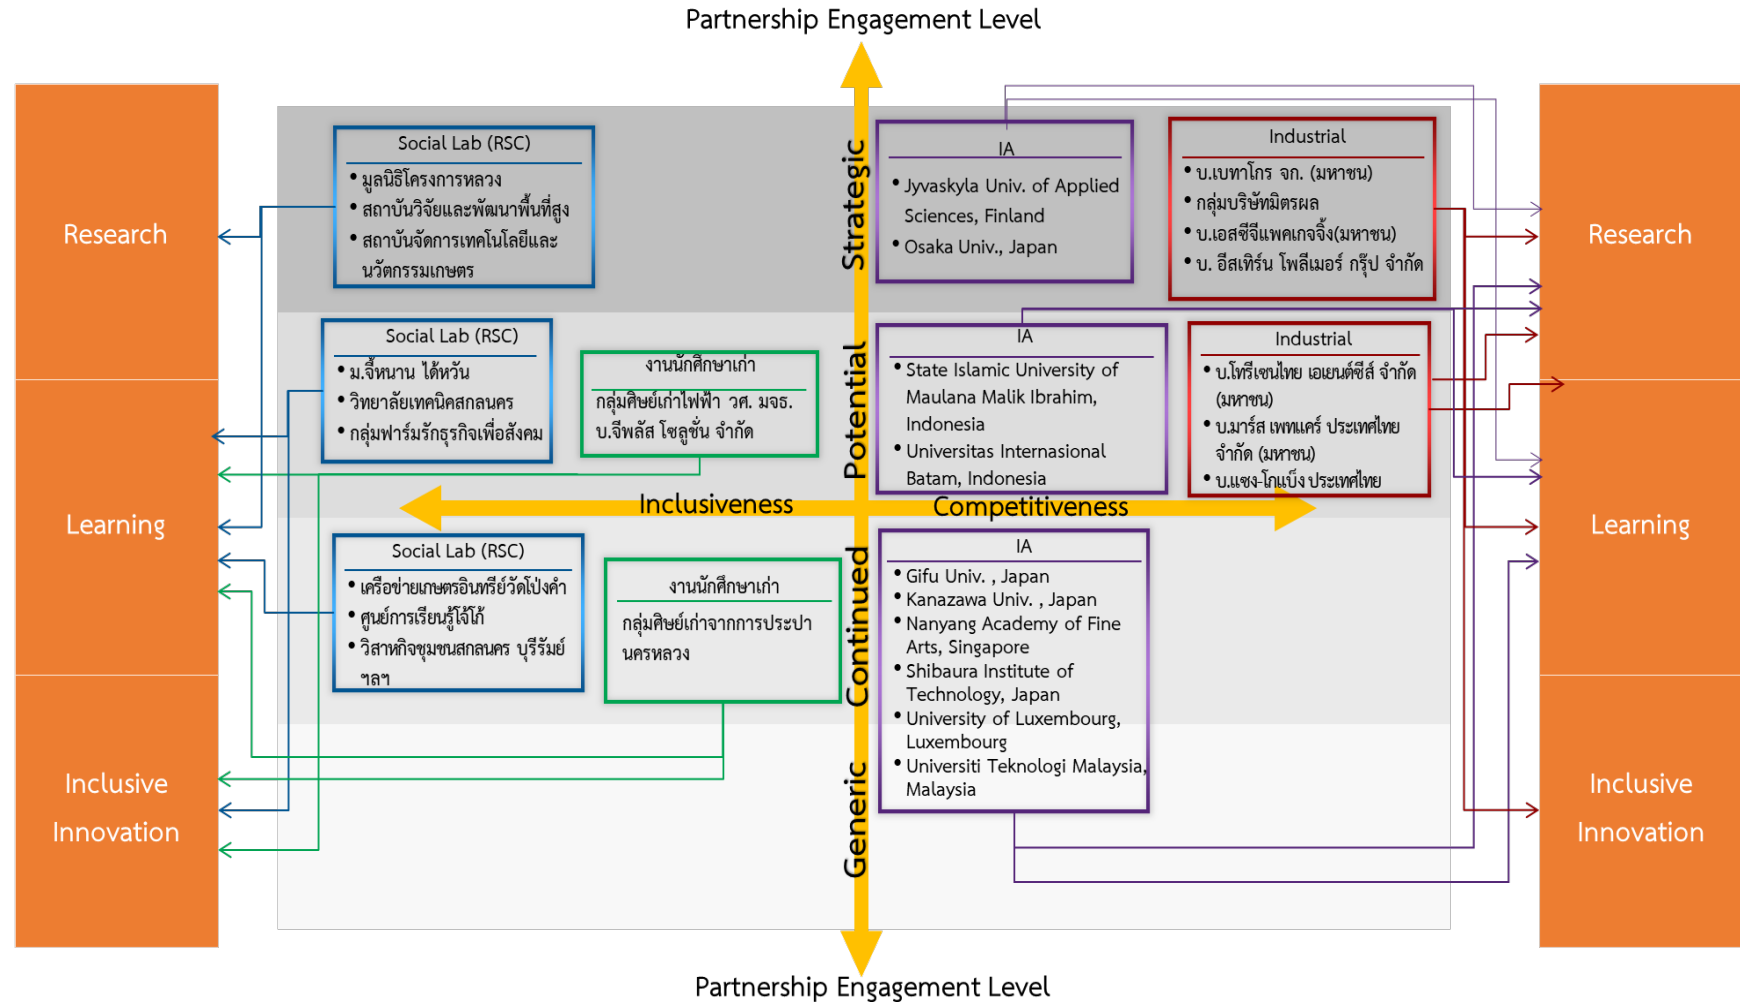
Partnership Engagement Level

Research

Learning

Inclusive Innovation

Social Lab (RSC)
• มูลนิธิโครงการหลวง
• สถาบันวิจัยและพัฒนาพื้นที่สูง
• สถาบันจัดการเทคโนโลยีและนวัตกรรมเกษตร

Strategic

IA
• Jyvaskyla Univ. of Applied Sciences, Finland
• Osaka Univ., Japan

Industrial
• บ.เบทาโกร จก. (มหาชน)
• กลุ่มบริษัทมิตรผล
• บ.เอสซีจีแพคเกจจิ้ง(มหาชน)
• บ. อีสเทิร์น โพลีเมอร์ กรุ๊ป จำกัด

Research

Social Lab (RSC)
• ม.จี้หนาน ไต้หวัน
• วิทยาลัยเทคนิคสกลนคร
• กลุ่มฟาร์มรักธุรกิจเพื่อสังคม

งานนักศึกษาเก่า
กลุ่มศิษย์เก่าไฟฟ้า วศ. มจธ.
บ.จีพลัส โซลูชั่น จำกัด

Potential

IA
• State Islamic University of Maulana Malik Ibrahim, Indonesia
• Universitas Internasional Batam, Indonesia

Industrial
• บ.โทรีเซนไทย เอเยนต์ซีส์ จำกัด (มหาชน)
• บ.มาร์ส เพทแคร์ ประเทศไทย จำกัด (มหาชน)
• บ.แชง-โกแบ็ง ประเทศไทย

Inclusiveness

Competitiveness

Learning

Social Lab (RSC)
• เครือข่ายเกษตรอินทรีย์วัดโป่งคำ
• ศูนย์การเรียนรู้โจ้โก้
• วิสาหกิจชุมชนสกลนคร บุรีรัมย์ ฯลฯ

งานนักศึกษาเก่า
กลุ่มศิษย์เก่าจากการประปานครหลวง

Continued

IA
• Gifu Univ. , Japan
• Kanazawa Univ. , Japan
• Nanyang Academy of Fine Arts, Singapore
• Shibaura Institute of Technology, Japan
• University of Luxembourg, Luxembourg
• Universiti Teknologi Malaysia, Malaysia

Generic

Inclusive Innovation

Partnership Engagement Level